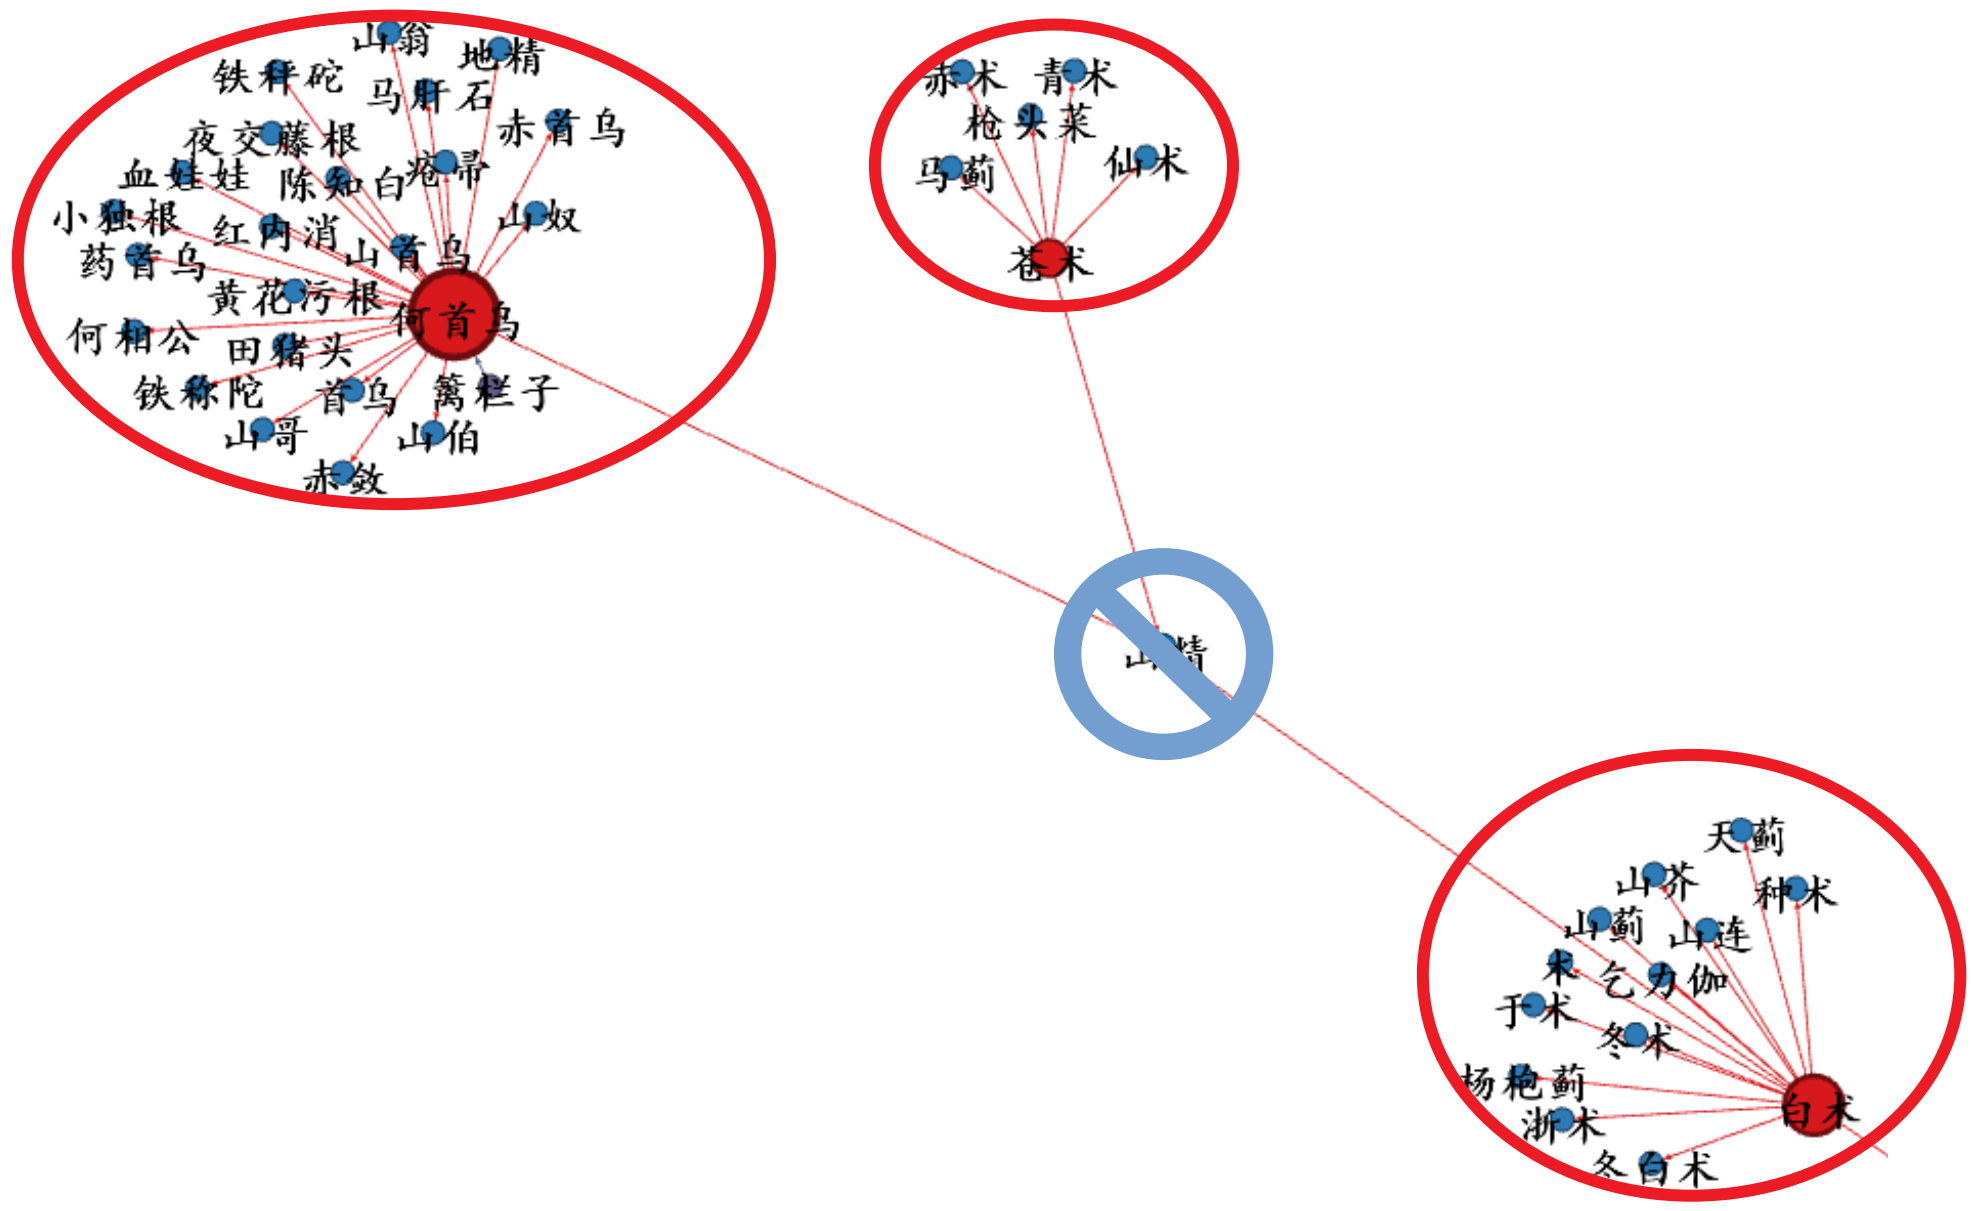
山翁
地精
铁秤砣
马肝石
赤首乌
夜交藤根
血娃娃
陈知白
疮帚
小独根
红内消
山奴
山首乌
药首乌
黄花污根
何首乌
何相公
田猪头
铁称陀
首乌
篱栏子
山哥
山伯
赤敛

赤术
青术
枪头菜
马蓟
仙术
苍术

山精

天蓟
山芥
种术
山蓟
山连
术
乞力伽
于术
冬术
杨枹蓟
浙术
白术
冬白术